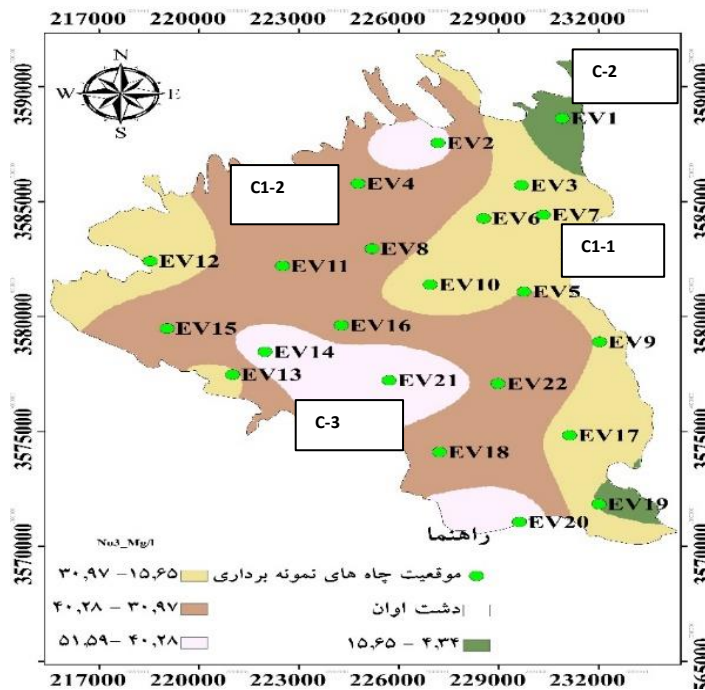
217000 220000 223000 226000 229000 232000

3590000
3585000
3580000
3575000
3570000

3590000
3585000
3580000
3575000
3570000
3565000

N
W E
S

C-2
EV1
EV2
C1-2
EV4
EV3
EV6
EV7
EV8
C1-1
EV12
EV11
EV10
EV5
EV15
EV16
EV14
EV9
EV13
EV21
EV22
C-3
EV17
EV18
EV19
زاهتما
EV20

No3_Mg/l
۱۵،۶۵ – ۳۰،۹۷
۳۰،۹۷ – ۴۰،۲۸
۴۰،۲۸ – ۵۱،۵۹
موقعیت چاه های نمونه برداری
دشت اوان
۴،۳۴ – ۱۵،۶۵

217000 220000 223000 226000 229000 232000